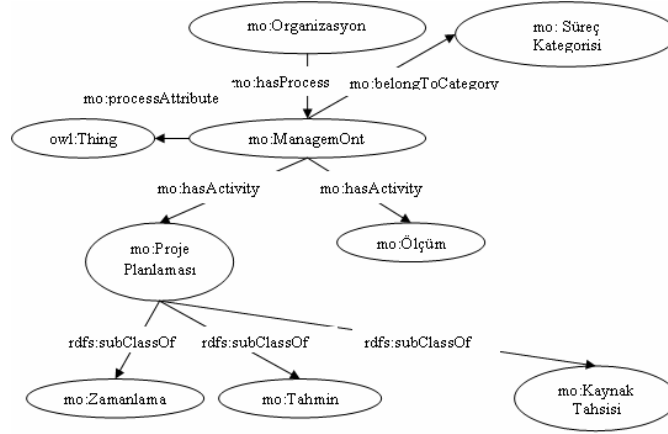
mo:Organizasyon

mo: Süreç Kategorisi

mo:hasProcess

mo:belongToCategory

mo:processAttribute

owl:Thing

mo:ManagemOnt

mo:hasActivity

mo:hasActivity

mo:Proje Planlaması

mo:Ölçüm

rdfs:subClassOf

rdfs:subClassOf

rdfs:subClassOf

mo:Zamanlama

mo:Tahmin

mo:Kaynak Tahsisi